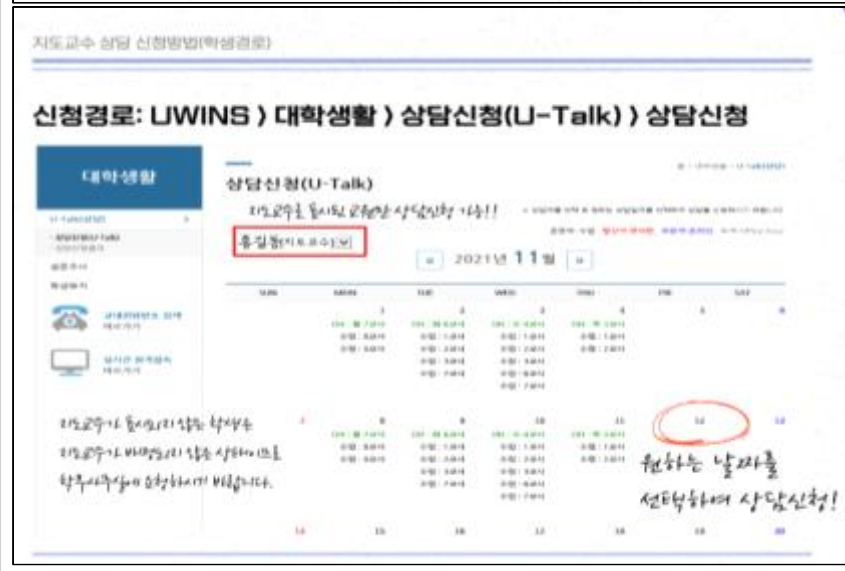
지도교수 상담 신청방법(학생경로)

신청경로: UWINS 〉 대학생활 〉 상담신청(U-Talk) 〉 상담신청

대학생활

상담신청(U-Talk)

지도교수로 등록된 교원만 상담신청 가능!!

홍길동(지도교수)

« 2021년 11월 »

| SUN | MON | TUE | WED | THU | FRI | SAT |
|---|---|---|---|---|---|---|
| | 1 | 2 | 3 | 4 | 5 | 6 |
| 7 | 8 | 9 | 10 | 11 | 12 | 13 |
| 14 | 15 | 16 | 17 | 18 | 19 | 20 |

지도교수가 등록되지 않은 학생과 지도교수가 배정되지 않은 상태이므로 학부사무실에 요청하시기 바랍니다.

원하는 날짜를 선택하여 상담신청!